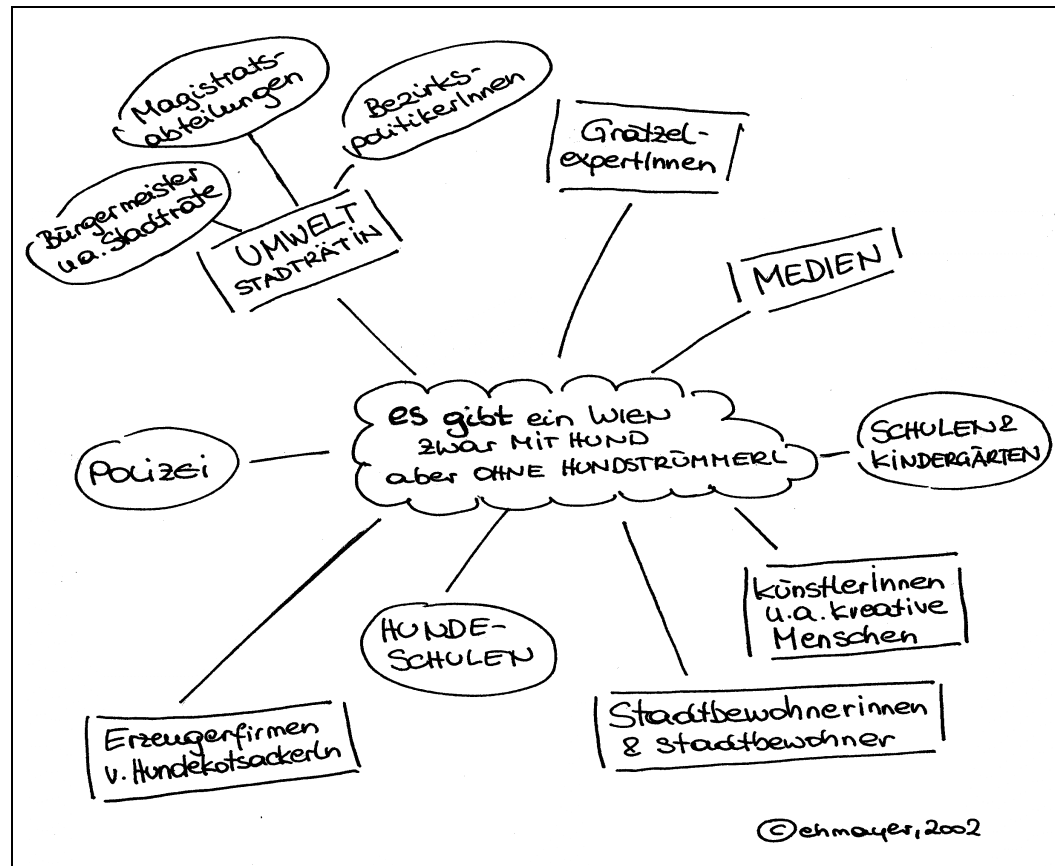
Magistratsabteilungen

Bezirkspolitikerinnen

Grätzelexpertinnen

Bürgermeister u.a. Stadträte

UMWELT STADTRÄTIN

MEDIEN

es gibt ein WIEN zwar MIT HUND aber OHNE HUNDSTRÜMMERL

POLIZEI

SCHULEN & KINDERGÄRTEN

künstlerinnen u.a. kreative Menschen

HUNDE-SCHULEN

Stadtbewohnerinnen & stadtbewohner

Erzeugerfirmen v. Hundekotsackerln

©ehmayer, 2002